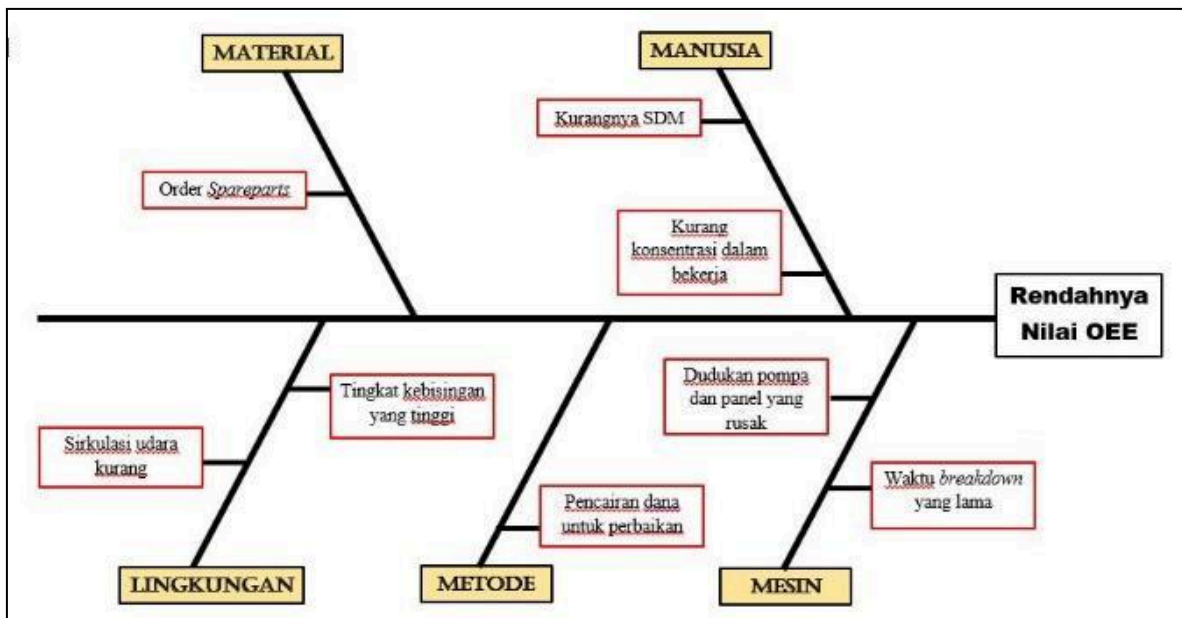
MATERIAL

Order Spareparts

MANUSIA

Kurangnya SDM

Kurang konsentrasi dalam bekerja

Rendahnya Nilai OEE

Tingkat kebisingan yang tinggi

Sirkulasi udara kurang

LINGKUNGAN

Pencairan dana untuk perbaikan

METODE

Dudukan pompa dan panel yang rusak

Waktu breakdown yang lama

MESIN